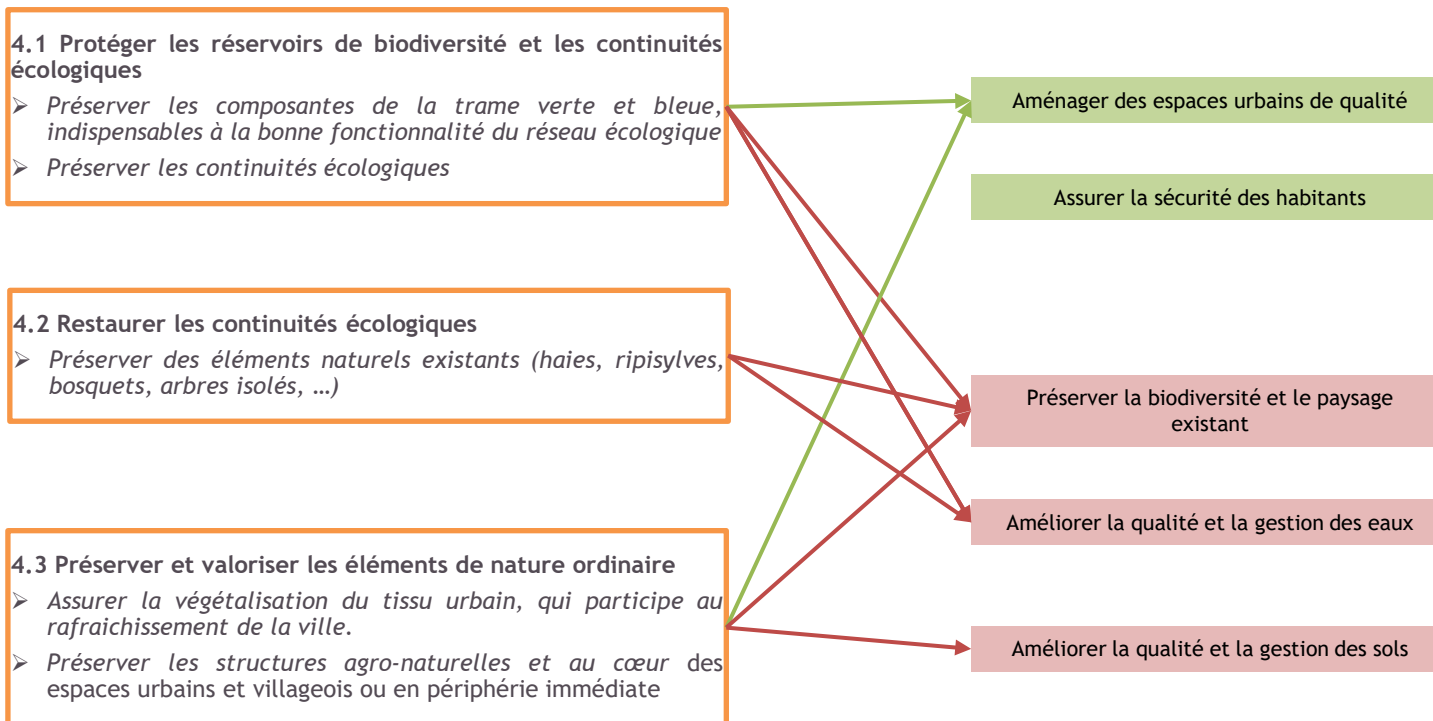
4.1 Protéger les réservoirs de biodiversité et les continuités écologiques

➢ Préserver les composantes de la trame verte et bleue, indispensables à la bonne fonctionnalité du réseau écologique

➢ Préserver les continuités écologiques

4.2 Restaurer les continuités écologiques

➢ Préserver des éléments naturels existants (haies, ripisylves, bosquets, arbres isolés, …)

4.3 Préserver et valoriser les éléments de nature ordinaire

➢ Assurer la végétalisation du tissu urbain, qui participe au rafraichissement de la ville.

➢ Préserver les structures agro-naturelles et au cœur des espaces urbains et villageois ou en périphérie immédiate

Aménager des espaces urbains de qualité

Assurer la sécurité des habitants

Préserver la biodiversité et le paysage existant

Améliorer la qualité et la gestion des eaux

Améliorer la qualité et la gestion des sols